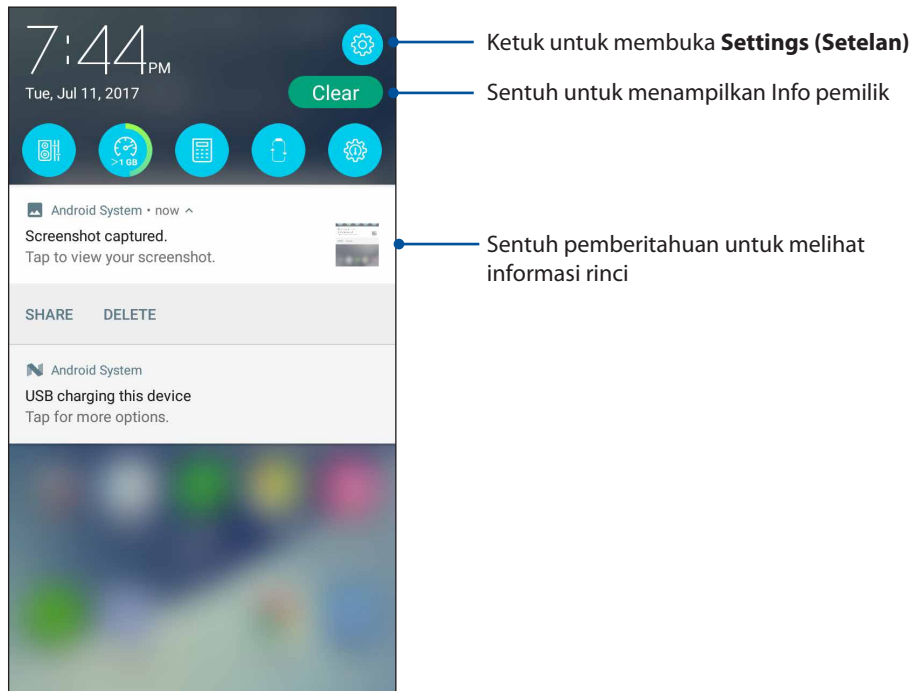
7:44PM

Tue, Jul 11, 2017

Clear

>1 GB

Android System • now ^

Screenshot captured.
Tap to view your screenshot.

SHARE DELETE

Android System

USB charging this device
Tap for more options.

Ketuk untuk membuka **Settings (Setelan)**

Sentuh untuk menampilkan Info pemilik

Sentuh pemberitahuan untuk melihat informasi rinci